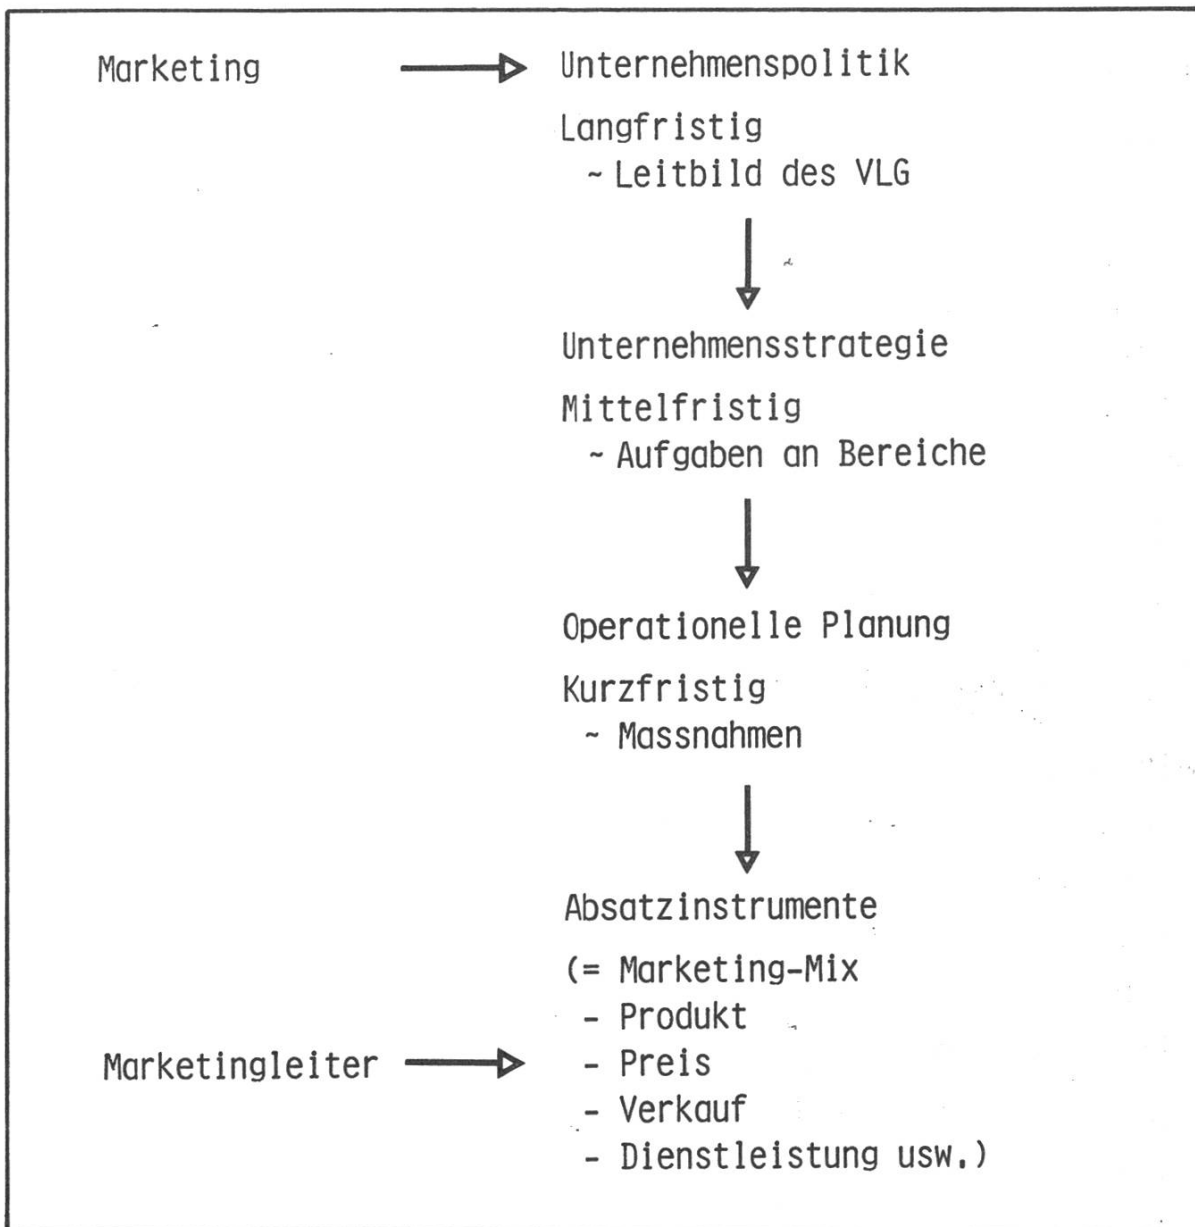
Marketing

Unternehmenspolitik

Langfristig
~ Leitbild des VLG

Unternehmensstrategie

Mittelfristig
~ Aufgaben an Bereiche

Operationelle Planung

Kurzfristig
~ Massnahmen

Absatzinstrumente

(= Marketing-Mix
- Produkt
- Preis
- Verkauf
- Dienstleistung usw.)

Marketingleiter